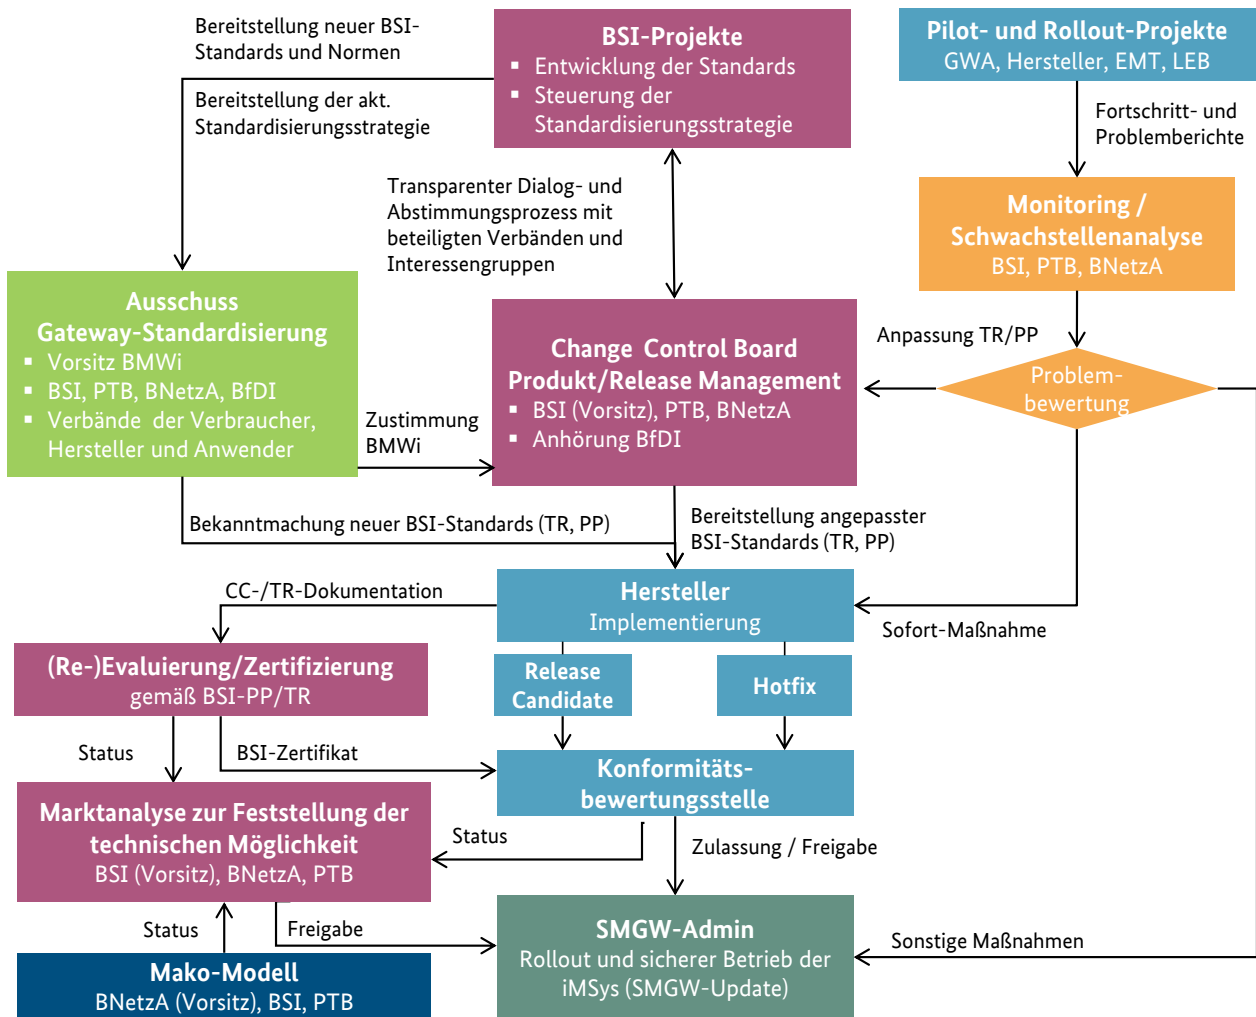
Bereitstellung neuer BSI-Standards und Normen

Bereitstellung der akt. Standardisierungsstrategie

BSI-Projekte
▪ Entwicklung der Standards
▪ Steuerung der Standardisierungsstrategie

Pilot- und Rollout-Projekte
GWA, Hersteller, EMT, LEB

Fortschritt- und Problemberichte

Monitoring / Schwachstellenanalyse
BSI, PTB, BNetzA

Transparenter Dialog- und Abstimmungsprozess mit beteiligten Verbänden und Interessengruppen

Ausschuss Gateway-Standardisierung
▪ Vorsitz BMWi
▪ BSI, PTB, BNetzA, BfDI
▪ Verbände der Verbraucher, Hersteller und Anwender

Zustimmung BMWi

Change Control Board Produkt/Release Management
▪ BSI (Vorsitz), PTB, BNetzA
▪ Anhörung BfDI

Anpassung TR/PP

Problembewertung

Bekanntmachung neuer BSI-Standards (TR, PP)

Bereitstellung angepasster BSI-Standards (TR, PP)

CC-/TR-Dokumentation

Hersteller
Implementierung

Sofort-Maßnahme

(Re-)Evaluierung/Zertifizierung
gemäß BSI-PP/TR

Release Candidate

Hotfix

Status

BSI-Zertifikat

Konformitätsbewertungsstelle

Marktanalyse zur Feststellung der technischen Möglichkeit
BSI (Vorsitz), BNetzA, PTB

Status

Zulassung / Freigabe

Status

Freigabe

SMGW-Admin
Rollout und sicherer Betrieb der iMSys (SMGW-Update)

Sonstige Maßnahmen

Mako-Modell
BNetzA (Vorsitz), BSI, PTB